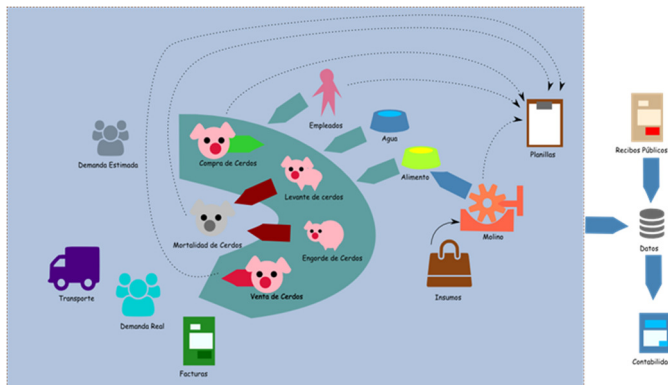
Empleados
Agua
Planillas
Demanda Estimada
Compra de Cerdos
Levante de cerdos
Alimento
Recibos Públicos
Mortalidad de Cerdos
Engorde de Cerdos
Molino
Datos
Transporte
Venta de Cerdos
Demanda Real
Insumos
Facturas
Contabilida